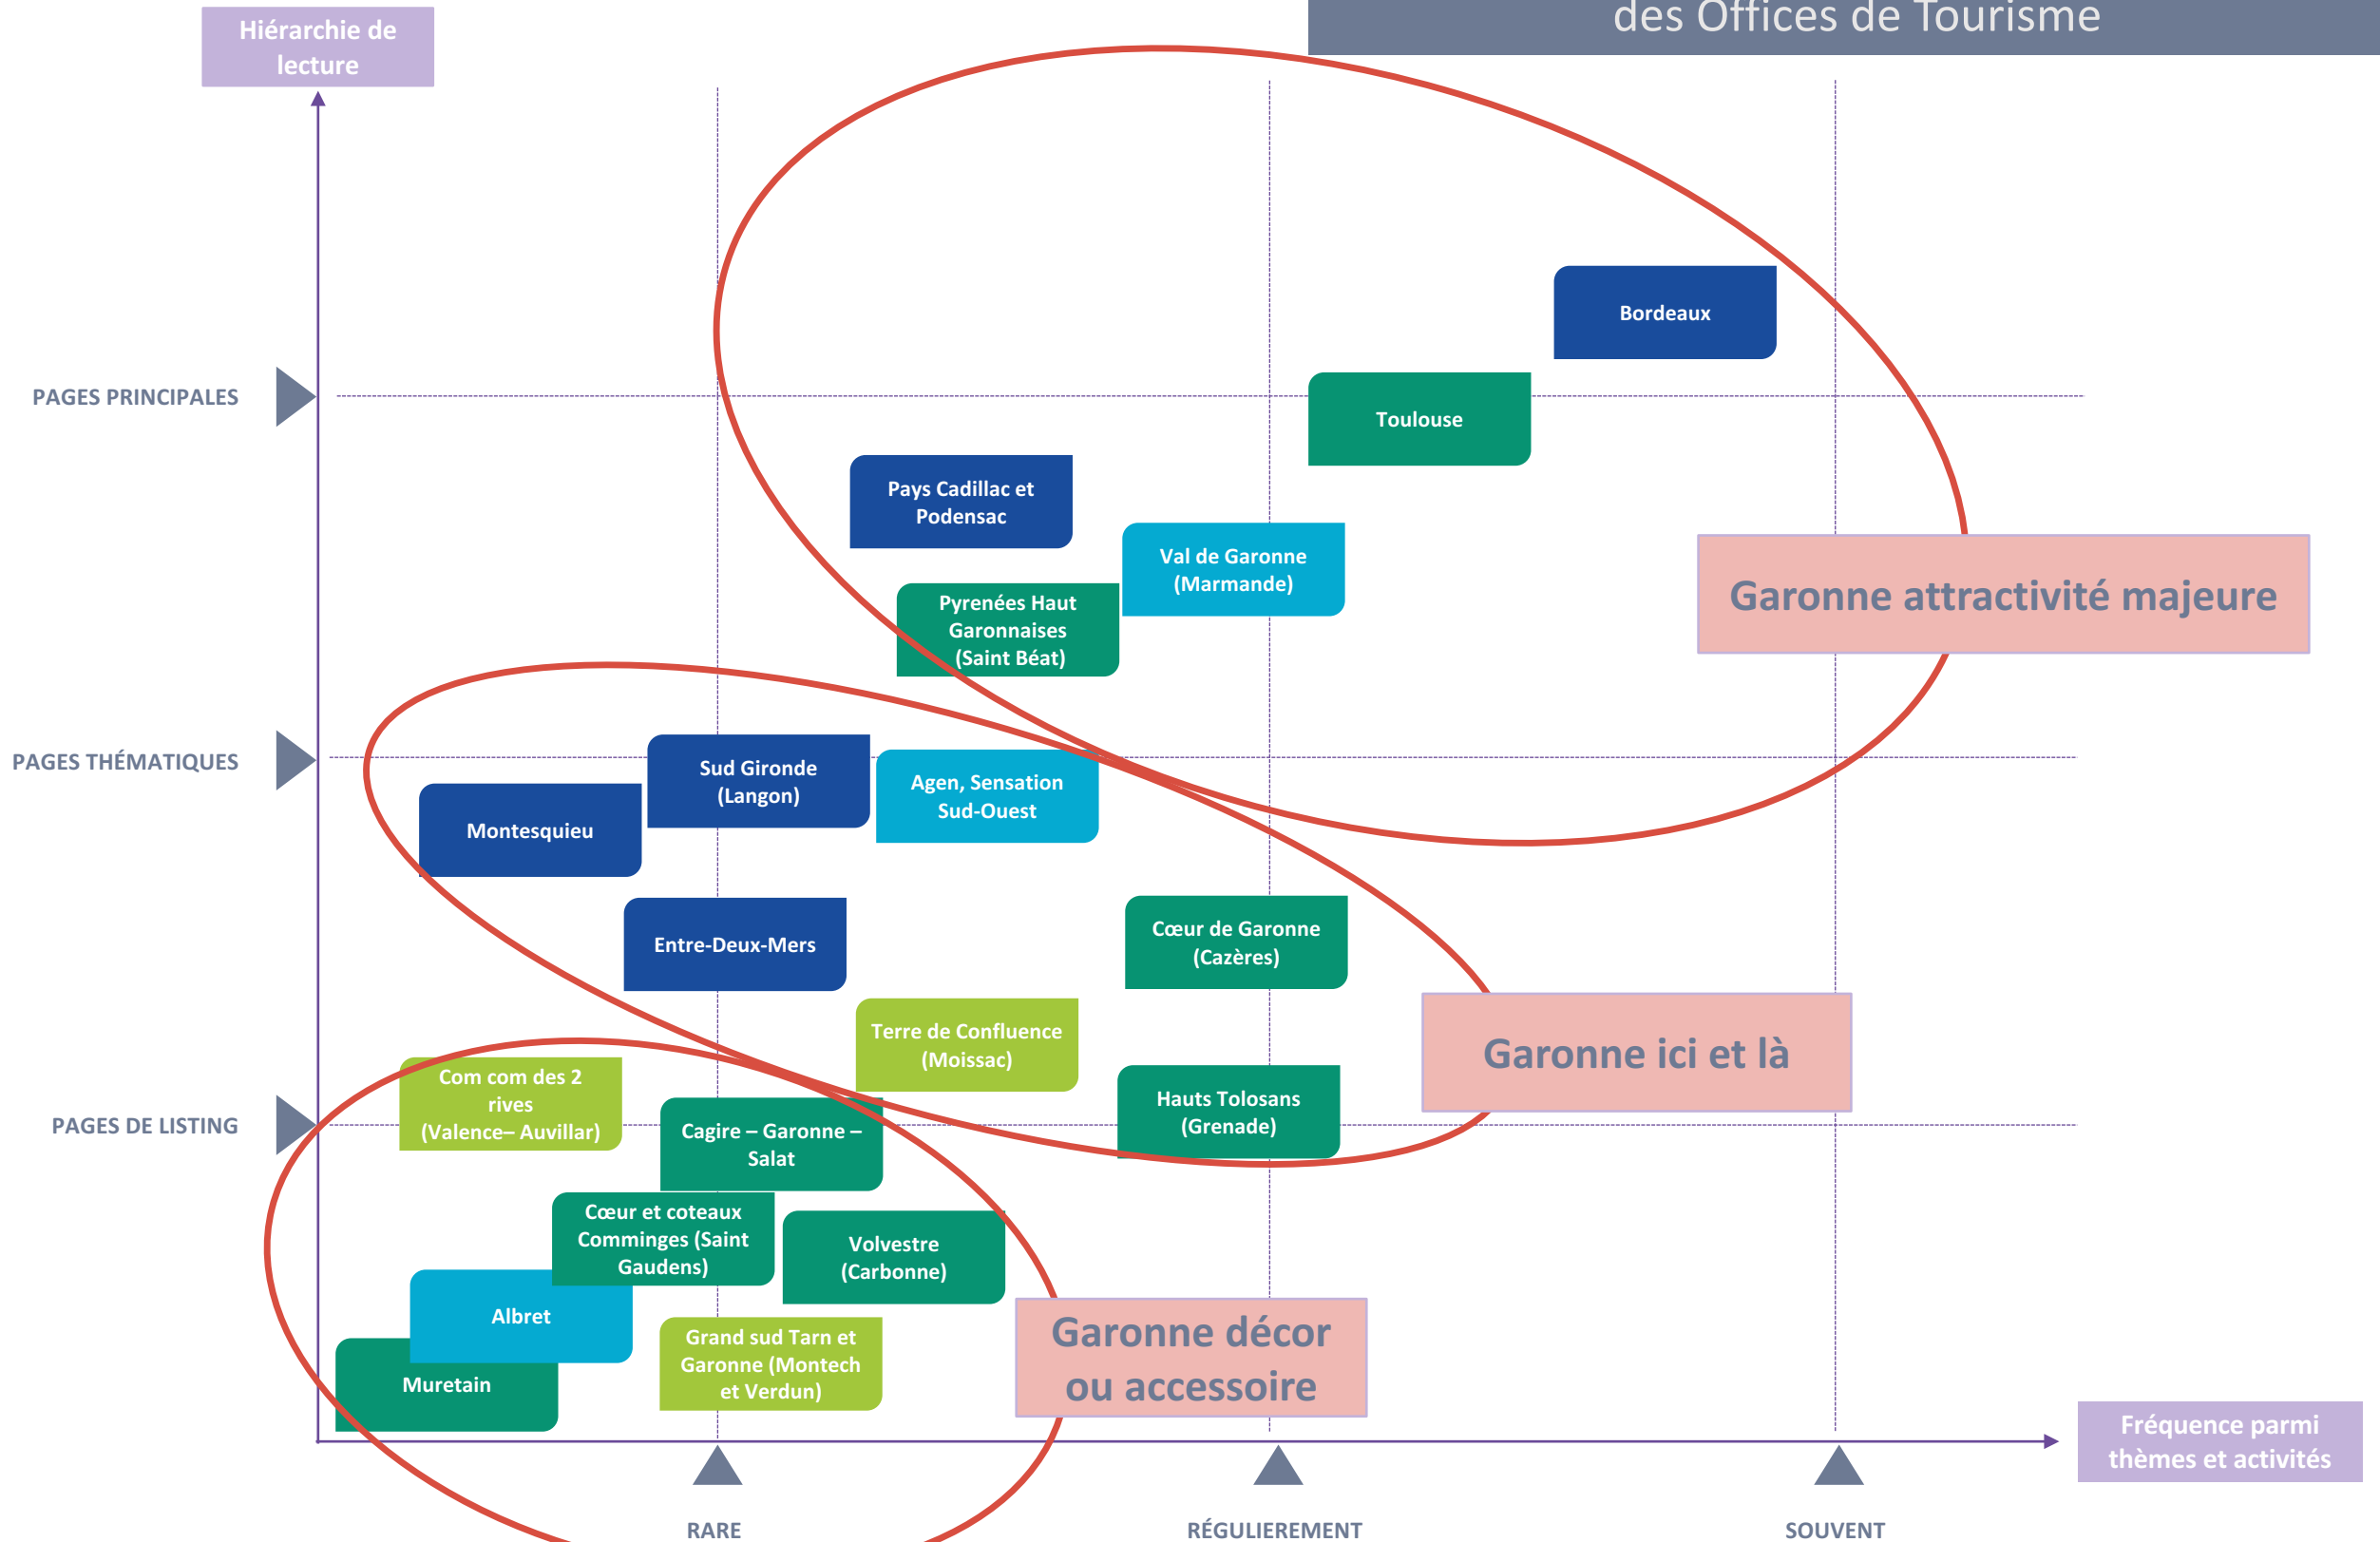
des Offices de Tourisme

Hiérarchie de lecture

PAGES PRINCIPALES

PAGES THÉMATIQUES

PAGES DE LISTING

Bordeaux

Toulouse

Pays Cadillac et Podensac

Val de Garonne (Marmande)

Pyrenées Haut Garonnaises (Saint Béat)

Garonne attractivité majeure

Sud Gironde (Langon)

Agen, Sensation Sud-Ouest

Montesquieu

Entre-Deux-Mers

Cœur de Garonne (Cazères)

Terre de Confluence (Moissac)

Garonne ici et là

Com com des 2 rives (Valence– Auvillar)

Cagire – Garonne – Salat

Hauts Tolosans (Grenade)

Cœur et coteaux Comminges (Saint Gaudens)

Volvestre (Carbonne)

Albret

Garonne décor ou accessoire

Muretain

Grand sud Tarn et Garonne (Montech et Verdun)

Fréquence parmi thèmes et activités

RARE

RÉGULIEREMENT

SOUVENT